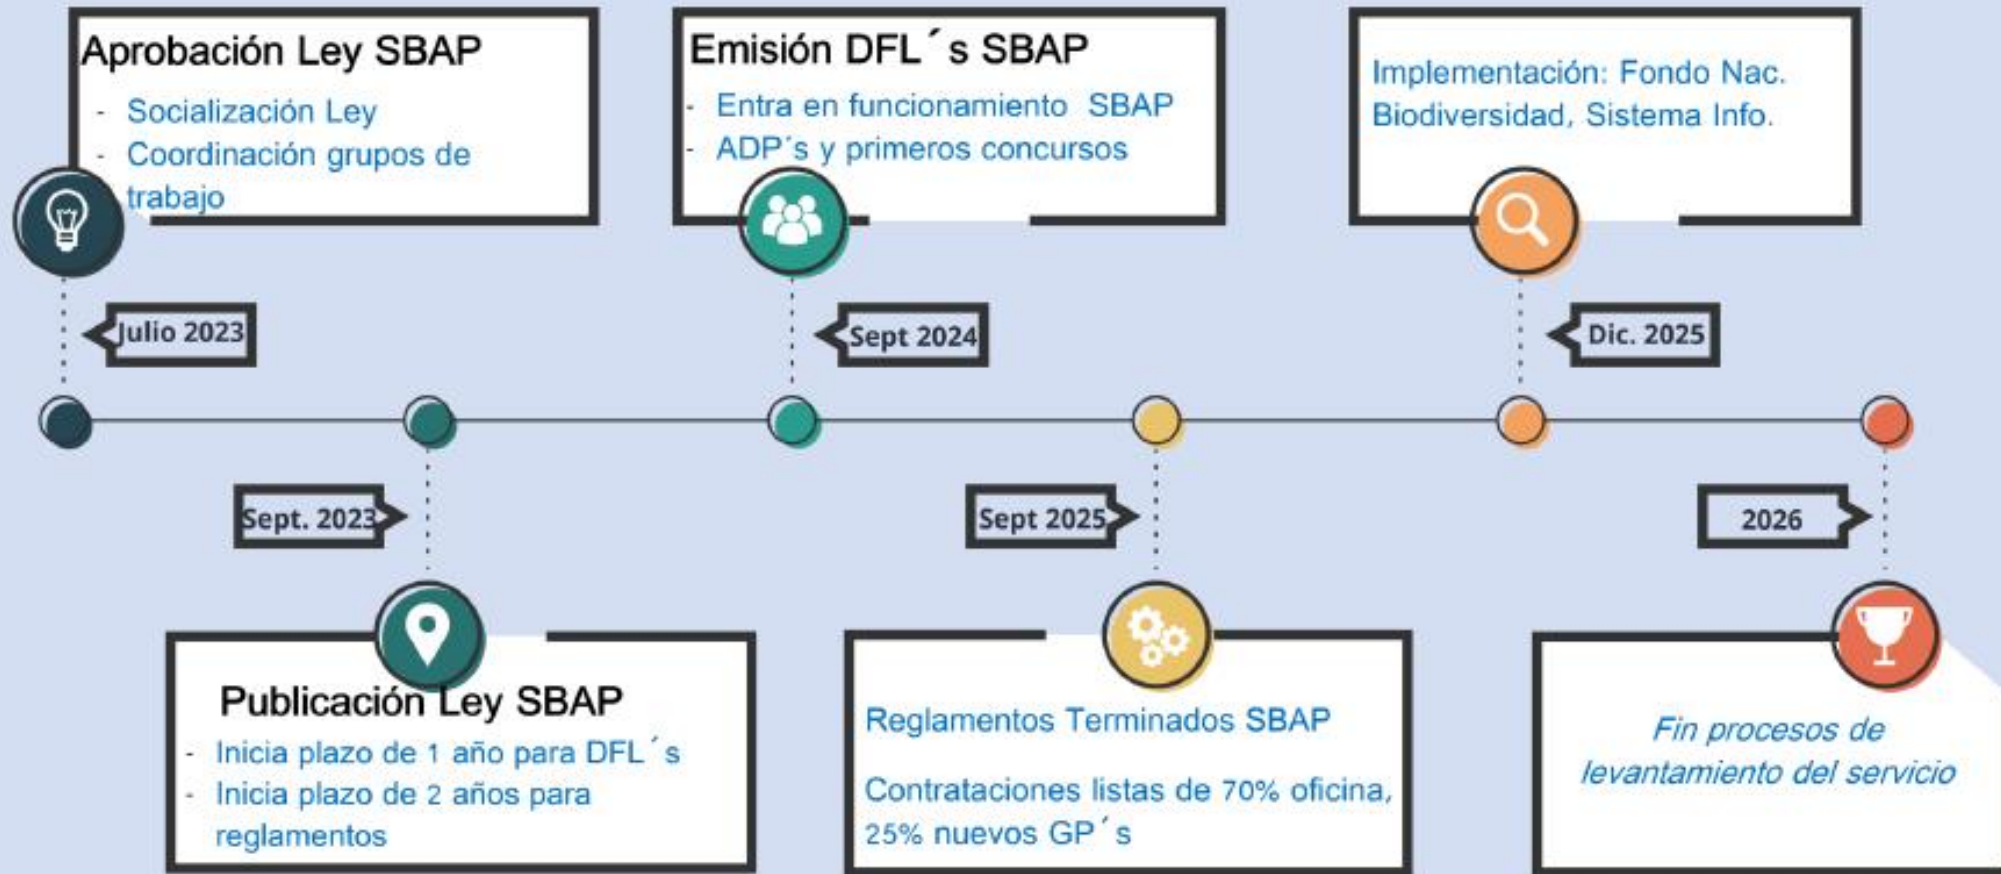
Aprobación Ley SBAP
- Socialización Ley
- Coordinación grupos de trabajo

Julio 2023

Emisión DFL´s SBAP
- Entra en funcionamiento SBAP
- ADP´s y primeros concursos

Sept 2024

Implementación: Fondo Nac. Biodiversidad, Sistema Info.

Dic. 2025

Sept. 2023

Publicación Ley SBAP
- Inicia plazo de 1 año para DFL´s
- Inicia plazo de 2 años para reglamentos

Sept 2025

Reglamentos Terminados SBAP

Contrataciones listas de 70% oficina, 25% nuevos GP´s

2026

Fin procesos de levantamiento del servicio